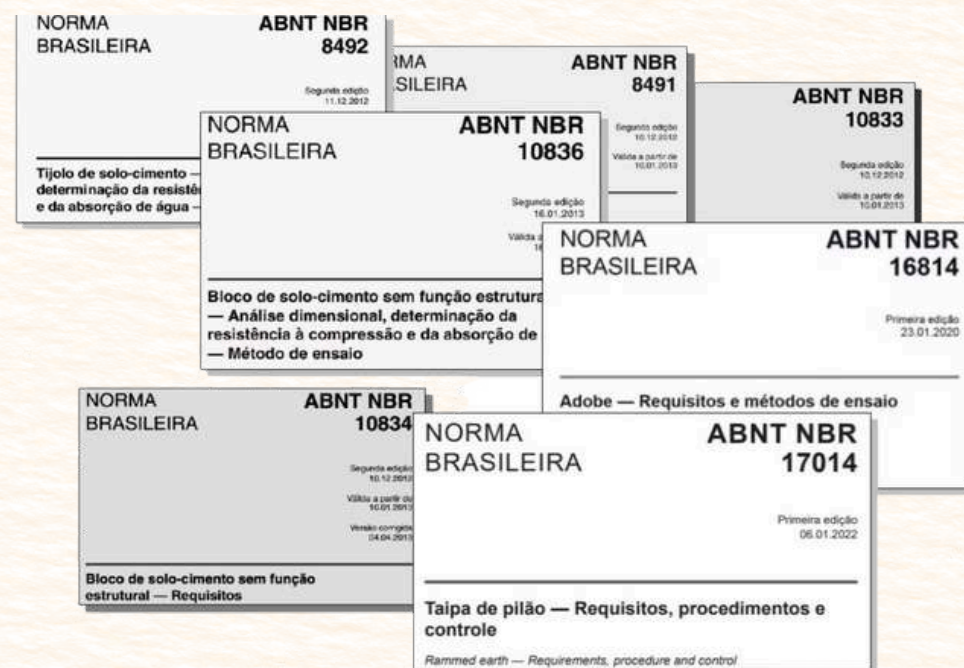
NORMA
BRASILEIRA

ABNT NBR
8492

Segunda edição
11.12.2012

Tijolo de solo-cimento —
determinação da resistê
e da absorção de água —

RMA
SILEIRA

ABNT NBR
8491

Segunda edição
10.12.2012

Válida a partir de
10.01.2013

ABNT NBR
10833

Segunda edição
10.12.2012

Válida a partir de
10.01.2013

NORMA
BRASILEIRA

ABNT NBR
10836

Segunda edição
16.01.2013

Válida a
16

Bloco de solo-cimento sem função estrutura
— Análise dimensional, determinação da
resistência à compressão e da absorção de
— Método de ensaio

NORMA
BRASILEIRA

ABNT NBR
16814

Primeira edição
23.01.2020

Adobe — Requisitos e métodos de ensaio

NORMA
BRASILEIRA

ABNT NBR
10834

Segunda edição
10.12.2012

Válida a partir de
10.01.2013

Versão corrigida
04.04.2013

Bloco de solo-cimento sem função
estrutural — Requisitos

NORMA
BRASILEIRA

ABNT NBR
17014

Primeira edição
06.01.2022

Taipa de pilão — Requisitos, procedimentos e
controle

Rammed earth — Requirements, procedure and control